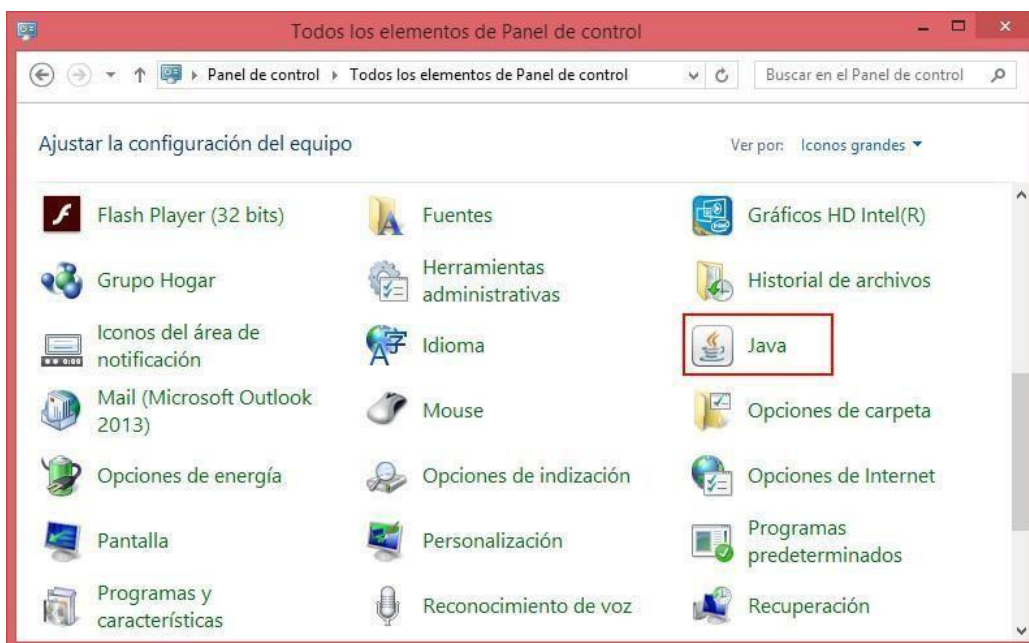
Todos los elementos de Panel de control

Panel de control ▸ Todos los elementos de Panel de control

Buscar en el Panel de control

Ajustar la configuración del equipo

Ver por: Iconos grandes ▾

Flash Player (32 bits)

Fuentes

Gráficos HD Intel(R)

Grupo Hogar

Herramientas administrativas

Historial de archivos

Iconos del área de notificación

Idioma

Java

Mail (Microsoft Outlook 2013)

Mouse

Opciones de carpeta

Opciones de energía

Opciones de indización

Opciones de Internet

Pantalla

Personalización

Programas predeterminados

Programas y características

Reconocimiento de voz

Recuperación